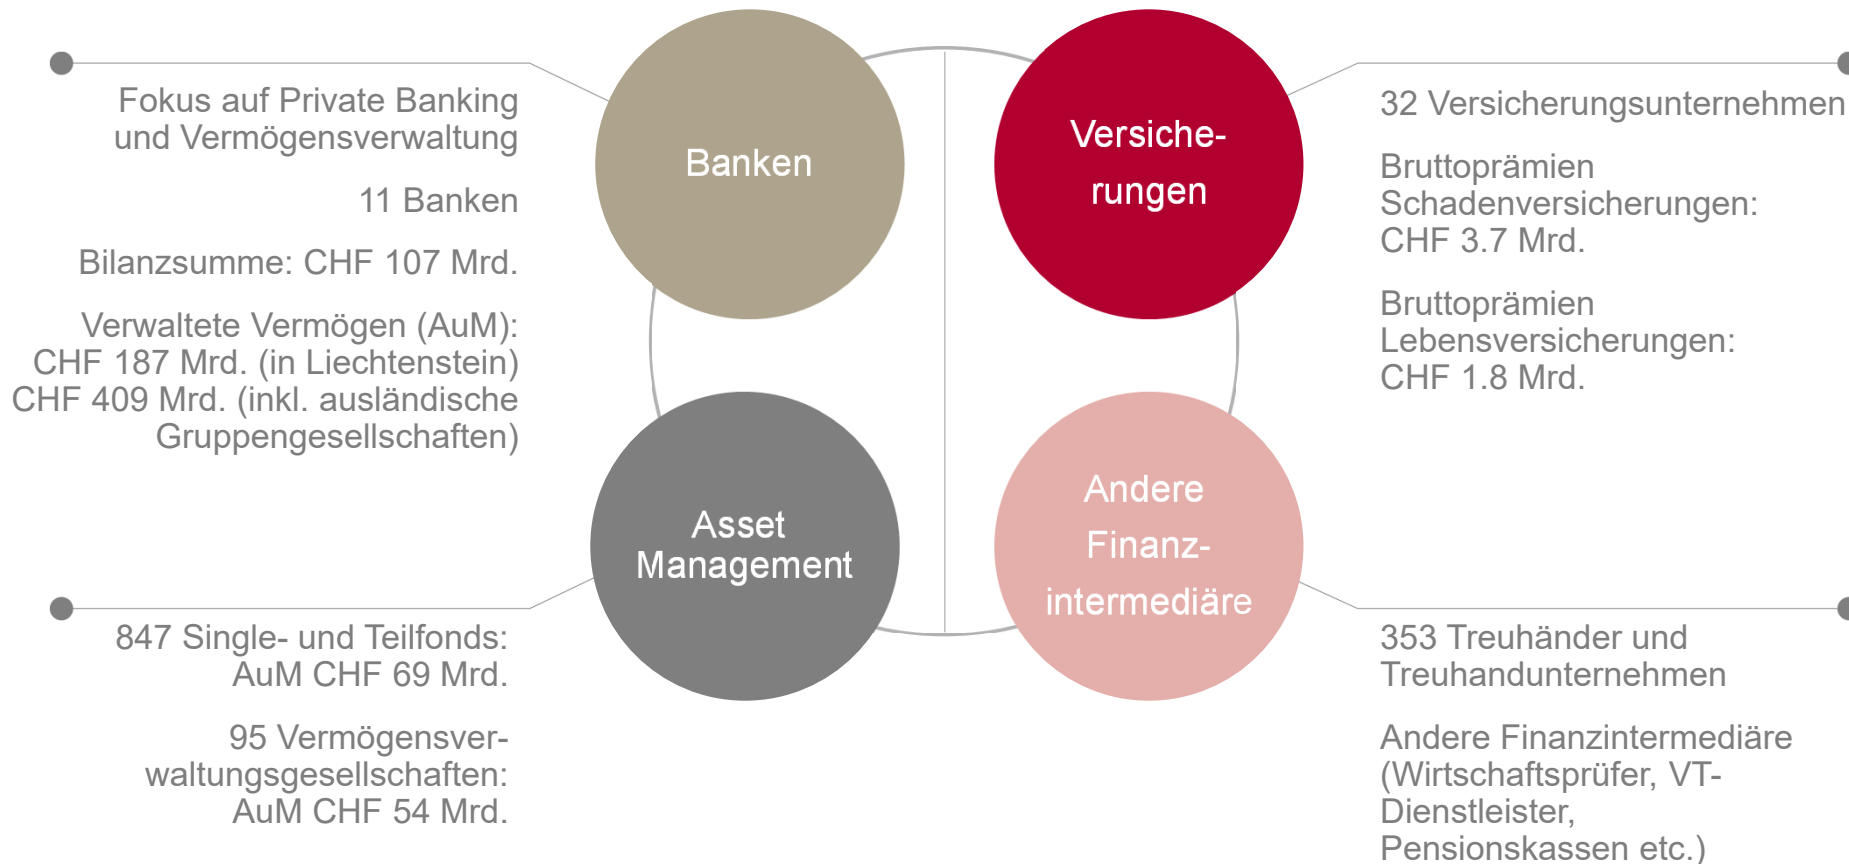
Fokus auf Private Banking und Vermögensverwaltung

11 Banken

Bilanzsumme: CHF 107 Mrd.

Verwaltete Vermögen (AuM): CHF 187 Mrd. (in Liechtenstein) CHF 409 Mrd. (inkl. ausländische Gruppengesellschaften)

Banken

Versicherungen

32 Versicherungsunternehmen

Bruttoprämien Schadenversicherungen: CHF 3.7 Mrd.

Bruttoprämien Lebensversicherungen: CHF 1.8 Mrd.

Asset Management

Andere Finanzintermediäre

847 Single- und Teilfonds: AuM CHF 69 Mrd.

95 Vermögensverwaltungsgesellschaften: AuM CHF 54 Mrd.

353 Treuhänder und Treuhandunternehmen

Andere Finanzintermediäre (Wirtschaftsprüfer, VT-Dienstleister, Pensionskassen etc.)